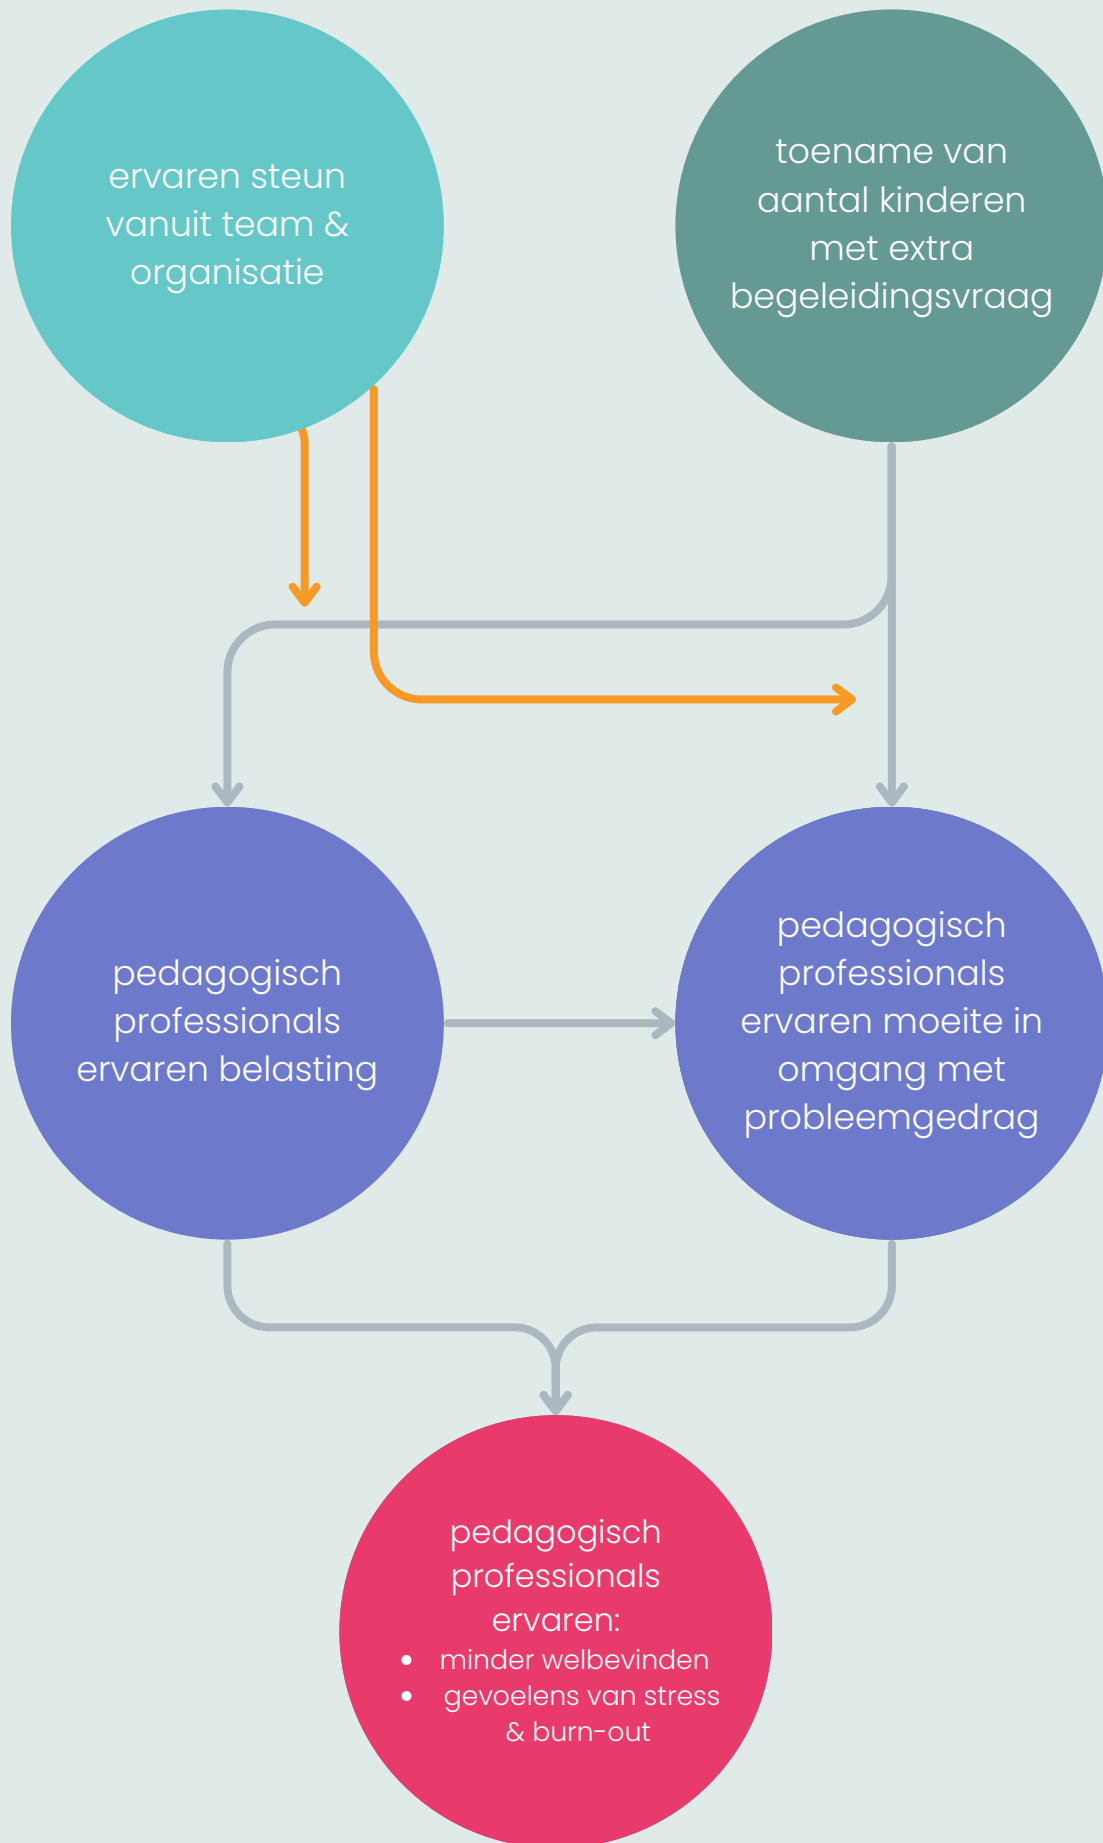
ervaren steun vanuit team & organisatie

toename van aantal kinderen met extra begeleidingsvraag

pedagogisch professionals ervaren belasting

pedagogisch professionals ervaren moeite in omgang met probleemgedrag

pedagogisch professionals ervaren:
- minder welbevinden
- gevoelens van stress & burn-out